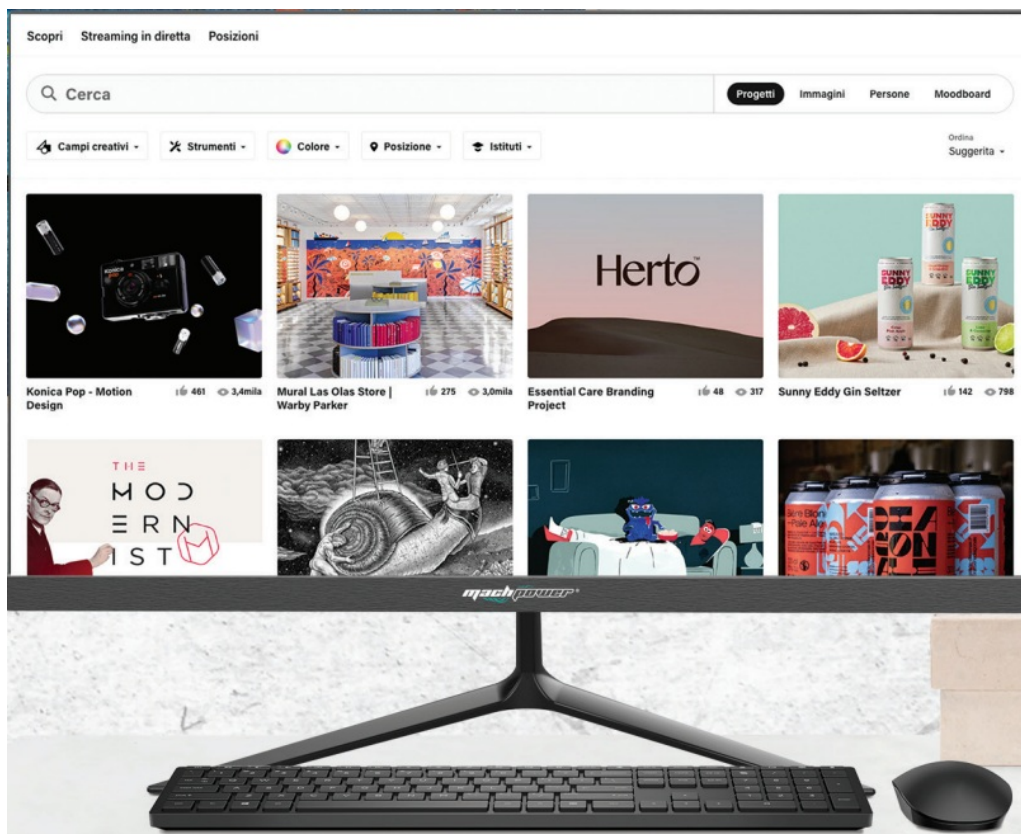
Scopri Streaming in diretta Posizioni

Cerca

Progetti Immagini Persone Moodboard

Campi creativi Strumenti Colore Posizione Istituti

Ordina
Suggerita

Herto

SUNNY EDDY

Konica Pop - Motion Design 461 3,4mila

Mural Las Olas Store | Warby Parker 275 3,0mila

Essential Care Branding Project 48 317

Sunny Eddy Gin Seltzer 142 798

THE MODERNIST

machpower